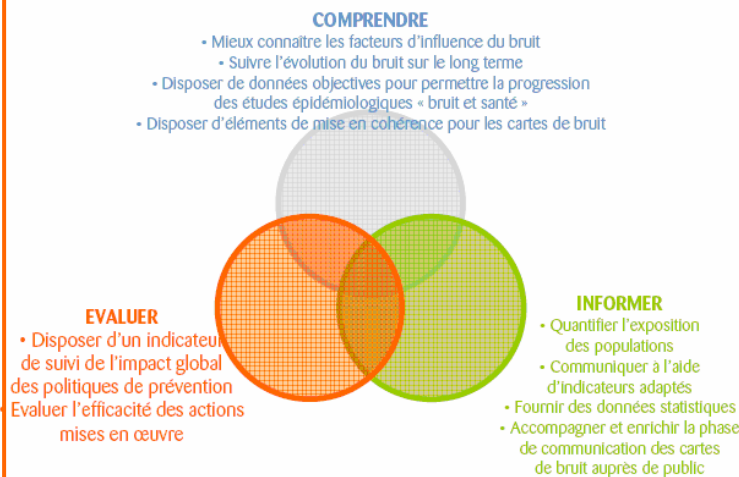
COMPRENDRE
• Mieux connaître les facteurs d'influence du bruit
• Suivre l'évolution du bruit sur le long terme
• Disposer de données objectives pour permettre la progression des études épidémiologiques « bruit et santé »
• Disposer d'éléments de mise en cohérence pour les cartes de bruit

EVALUER
• Disposer d'un indicateur de suivi de l'impact global des politiques de prévention
• Evaluer l'efficacité des actions mises en œuvre

INFORMER
• Quantifier l'exposition des populations
• Communiquer à l'aide d'indicateurs adaptés
• Fournir des données statistiques
• Accompagner et enrichir la phase de communication des cartes de bruit auprès de public